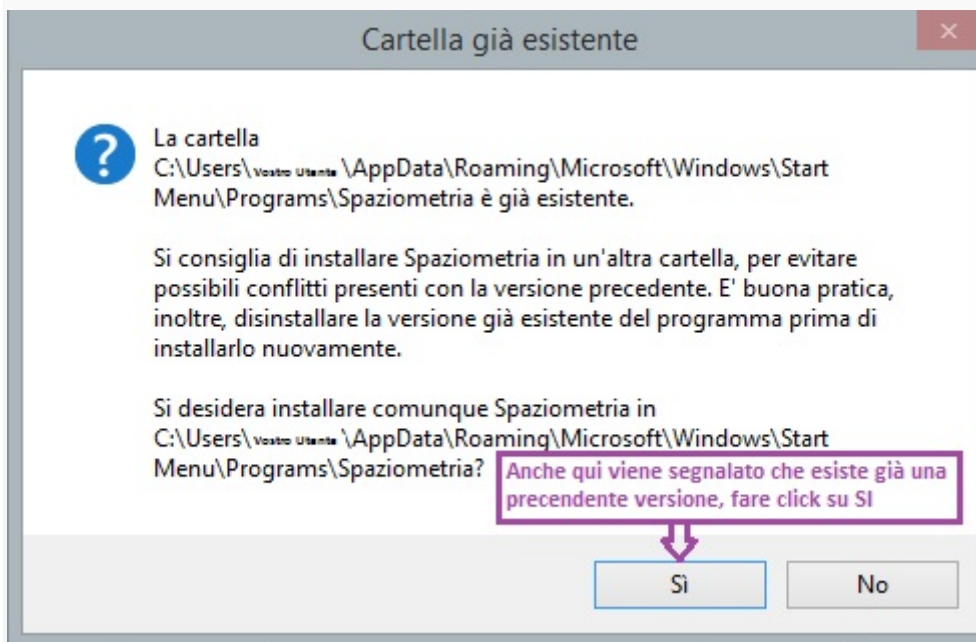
Cartella già esistente

×

La cartella C:\Users\Vostro Utente \AppData\Roaming\Microsoft\Windows\Start Menu\Programs\Spaziometria è già esistente.

Si consiglia di installare Spaziometria in un'altra cartella, per evitare possibili conflitti presenti con la versione precedente. E' buona pratica, inoltre, disinstallare la versione già esistente del programma prima di installarlo nuovamente.

Si desidera installare comunque Spaziometria in C:\Users\Vostro Utente \AppData\Roaming\Microsoft\Windows\Start Menu\Programs\Spaziometria?

Anche qui viene segnalato che esiste già una precendente versione, fare click su SI

Sì

No